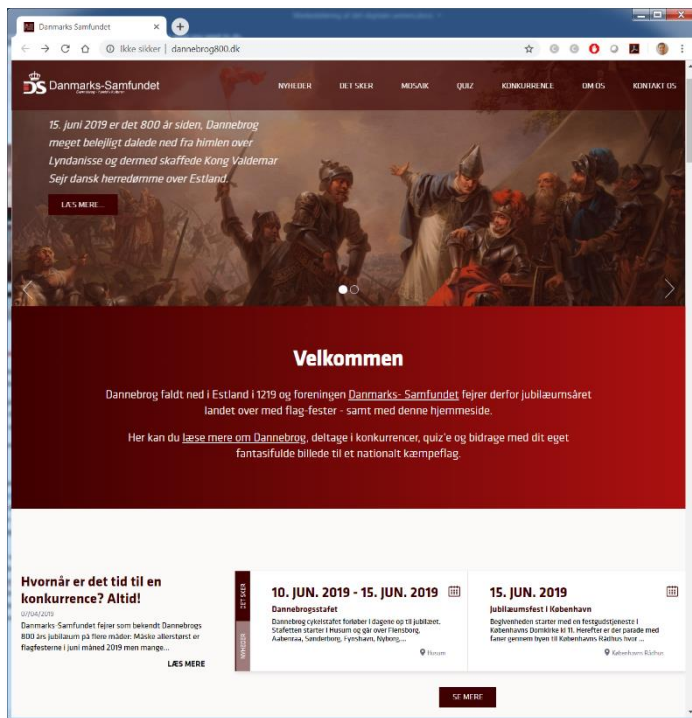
Danmarks Samfundet ×

Ikke sikker | dannebrog800.dk

DS Danmarks-Samfundet

NYHEDER DET SKER MOSAIK QUIZ KONKURRENCE OM OS KONTAKT OS

15. juni 2019 er det 800 år siden, Dannebrog meget belejligt dalede ned fra himlen over Lyndanisse og dermed skaffede Kong Valdemar Sejr dansk herredømme over Estland.

LÆS MERE...

Velkommen

Dannebrog faldt ned i Estland i 1219 og foreningen Danmarks- Samfundet fejrer derfor jubilæumsåret landet over med flag-fester - samt med denne hjemmeside.

Her kan du læse mere om Dannebrog, deltage i konkurrencer, quiz'e og bidrage med dit eget fantasifulde billede til et nationalt kæmpeflag.

Hvornår er det tid til en konkurrence? Altid!

07/04/2019

Danmarks-Samfundet fejrer som bekendt Dannebrogs 800 års jubilæum på flere måder: Måske allerstørst er flagfesterne i juni måned 2019 men mange...

LÆS MERE

DET SKER

NYHEDER

10. JUN. 2019 - 15. JUN. 2019

Dannebrogsstafet

Dannebrog cykelstafet forløber i dagene op til jubilæet. Stafetten starter i Husum og går over Flensborg, Aabenraa, Sønderborg, Fynshavn, Nyborg, ...

Husum

15. JUN. 2019

Jubilæumsfest i København

Begivenheden starter med en festgudstjeneste i Københavns Domkirke kl 11. Herefter er der parade med faner gennem byen til Københavns Rådhus hvor ...

Københavns Rådhus

SE MERE